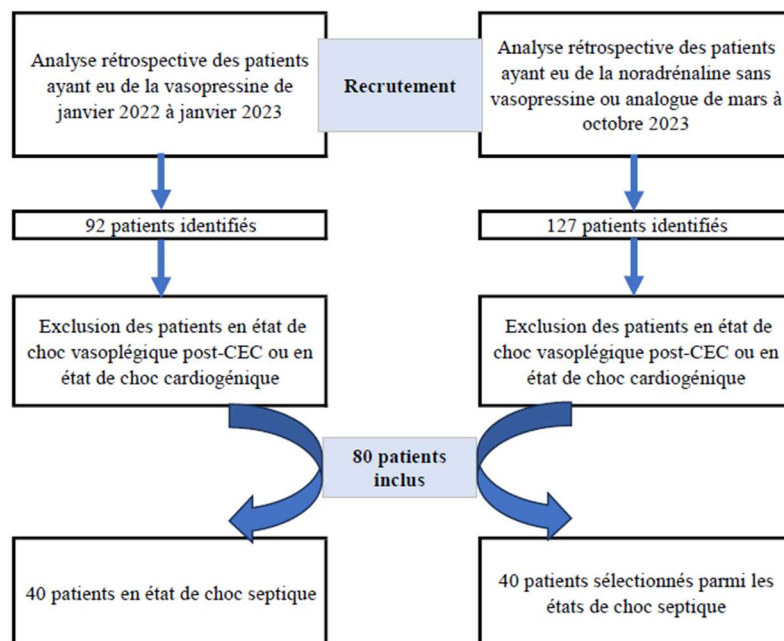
Analyse rétrospective des patients ayant eu de la vasopressine de janvier 2022 à janvier 2023

Recrutement

Analyse rétrospective des patients ayant eu de la noradrénaline sans vasopressine ou analogue de mars à octobre 2023

92 patients identifiés

127 patients identifiés

Exclusion des patients en état de choc vasoplégique post-CEC ou en état de choc cardiogénique

Exclusion des patients en état de choc vasoplégique post-CEC ou en état de choc cardiogénique

80 patients inclus

40 patients en état de choc septique

40 patients sélectionnés parmi les états de choc septique